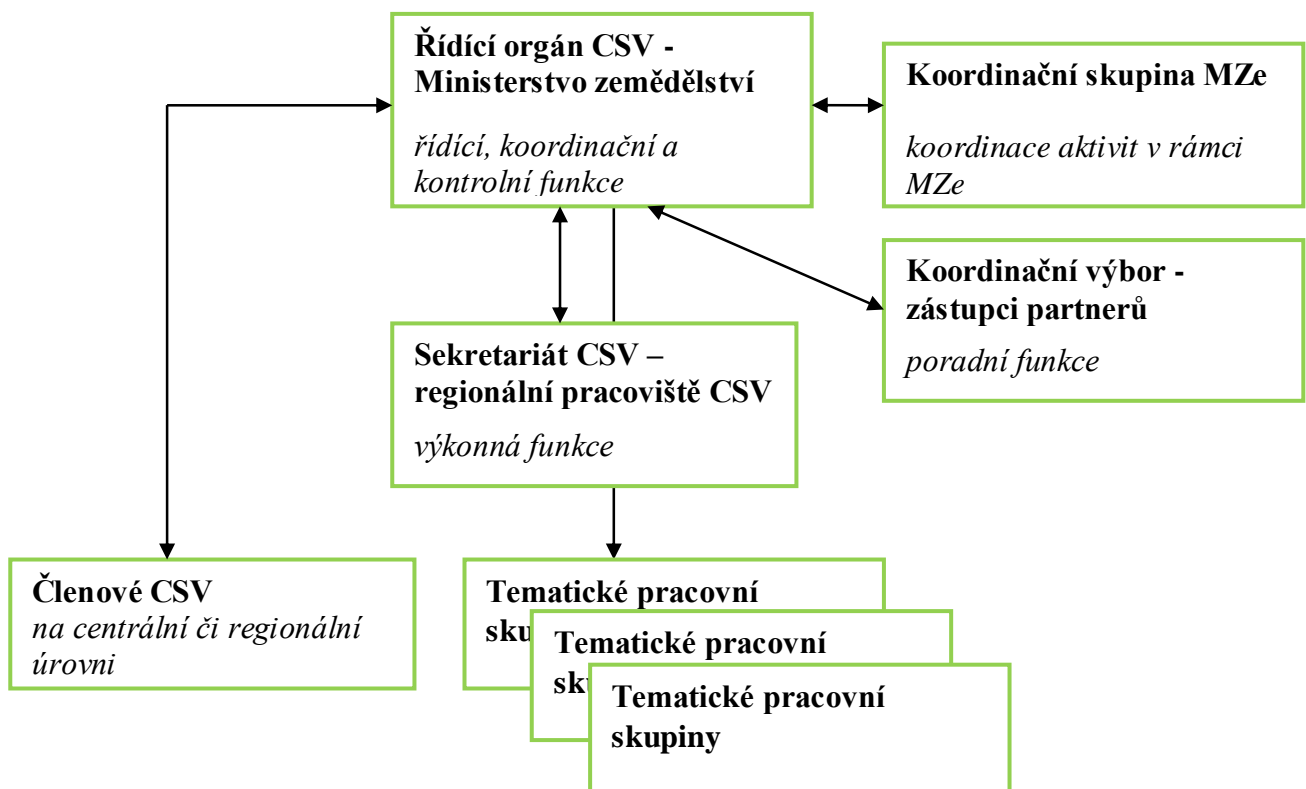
Řídící orgán CSV - Ministerstvo zemědělství

řídící, koordinační a kontrolní funkce

Koordinační skupina MZe

koordinace aktivit v rámci MZe

Koordinační výbor - zástupci partnerů

poradní funkce

Sekretariát CSV – regionální pracoviště CSV

výkonná funkce

Členové CSV
na centrální či regionální úrovni

Tematické pracovní sku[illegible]

Tematické pracovní sk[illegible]

Tematické pracovní skupiny